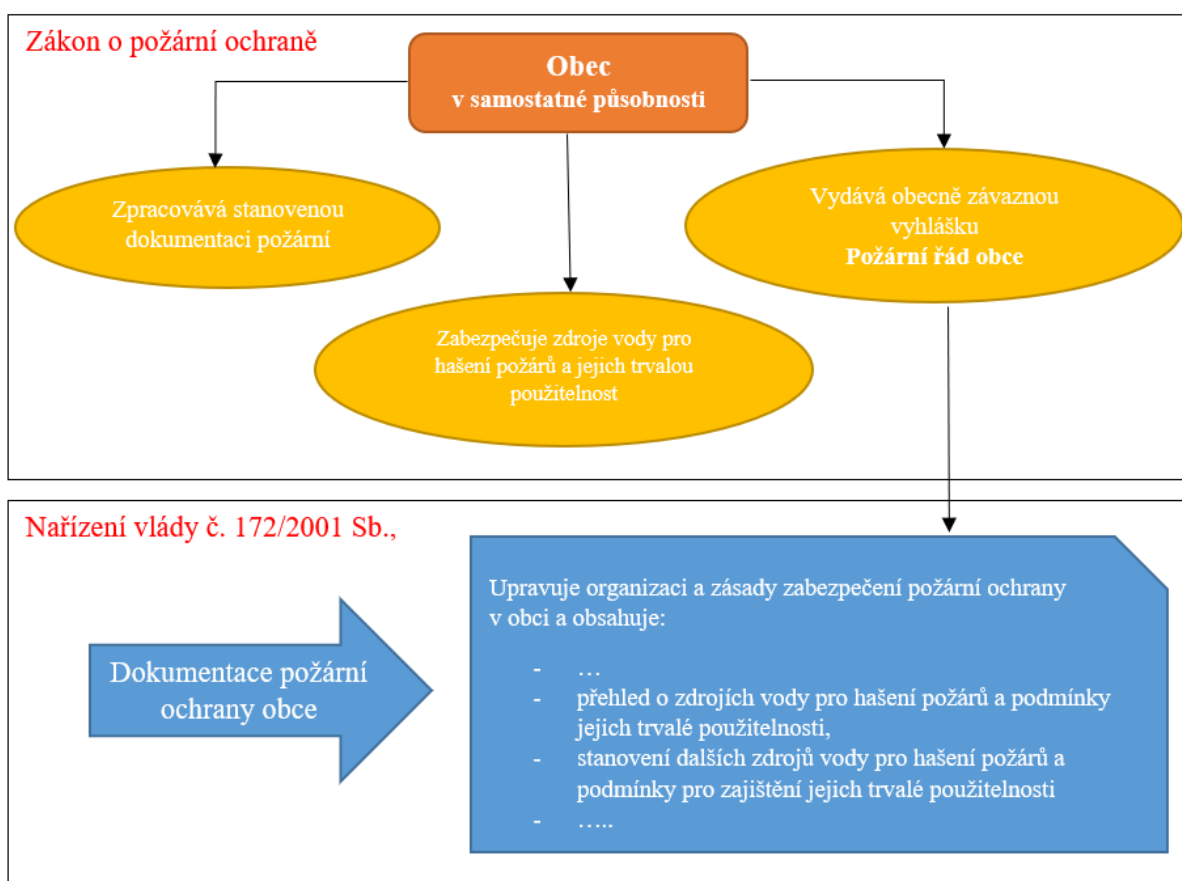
Zákon o požární ochraně

**Obec**
**v samostatné působnosti**

Zpracovává stanovenou dokumentaci požární

Zabezpečuje zdroje vody pro hašení požárů a jejich trvalou použitelnost

Vydává obecně závaznou vyhlášku
**Požární řád obce**

Nařízení vlády č. 172/2001 Sb.,

Dokumentace požární ochrany obce

Upravuje organizaci a zásady zabezpečení požární ochrany v obci a obsahuje:

- …
- přehled o zdrojích vody pro hašení požárů a podmínky jejich trvalé použitelnosti,
- stanovení dalších zdrojů vody pro hašení požárů a podmínky pro zajištění jejich trvalé použitelnosti
- …..